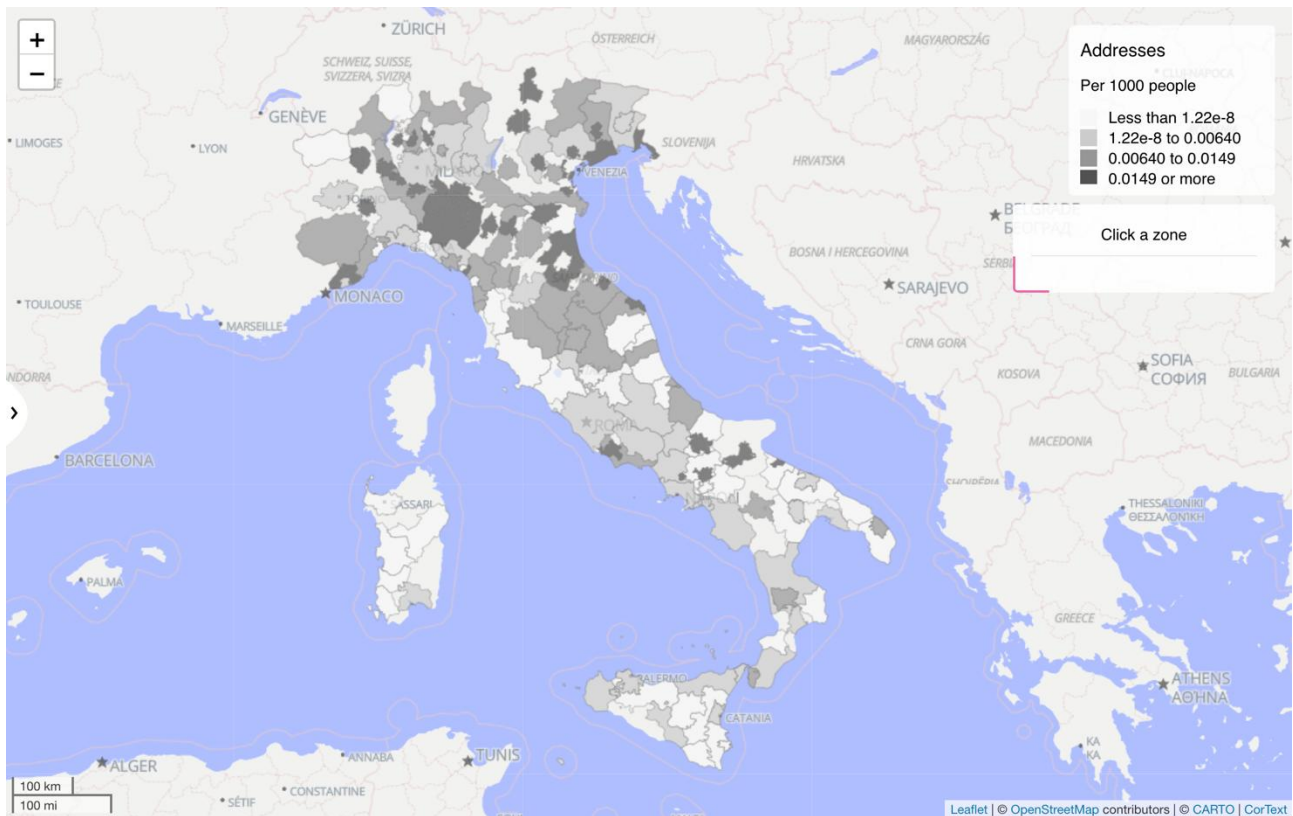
+
−

ZÜRICH
ÖSTERREICH
MAGYARORSZÁG
SCHWEIZ, SUISSE, SVIZZERA, SVIZRA
GENÈVE
LIMOGES
LYON
SLOVENIJA
HRVATSKA
VENEZIA
BELGRADE
БЕОГРАД
BOSNA I HERCEGOVINA
SARAJEVO
SERBI
TOULOUSE
MONACO
MARSEILLE
CRNA GORA
ANDORRA
KOSOVA
SOFIA
СОФИЯ
BULGARIA
ROMA
MACEDONIA
BARCELONA
SASSARI
THESSALONIKI
ΘΕΣΣΑΛΟΝΙΚΗ
PALMA
GREECE
PALERMO
CATANIA
ATHENS
ΑΘΗΝΑ
ALGER
ANNABA
TUNIS
SÉTIF
CONSTANTINE

Addresses
Per 1000 people
Less than 1.22e-8
1.22e-8 to 0.00640
0.00640 to 0.0149
0.0149 or more

Click a zone

100 km
100 mi

Leaflet | © OpenStreetMap contributors | © CARTO | CorText